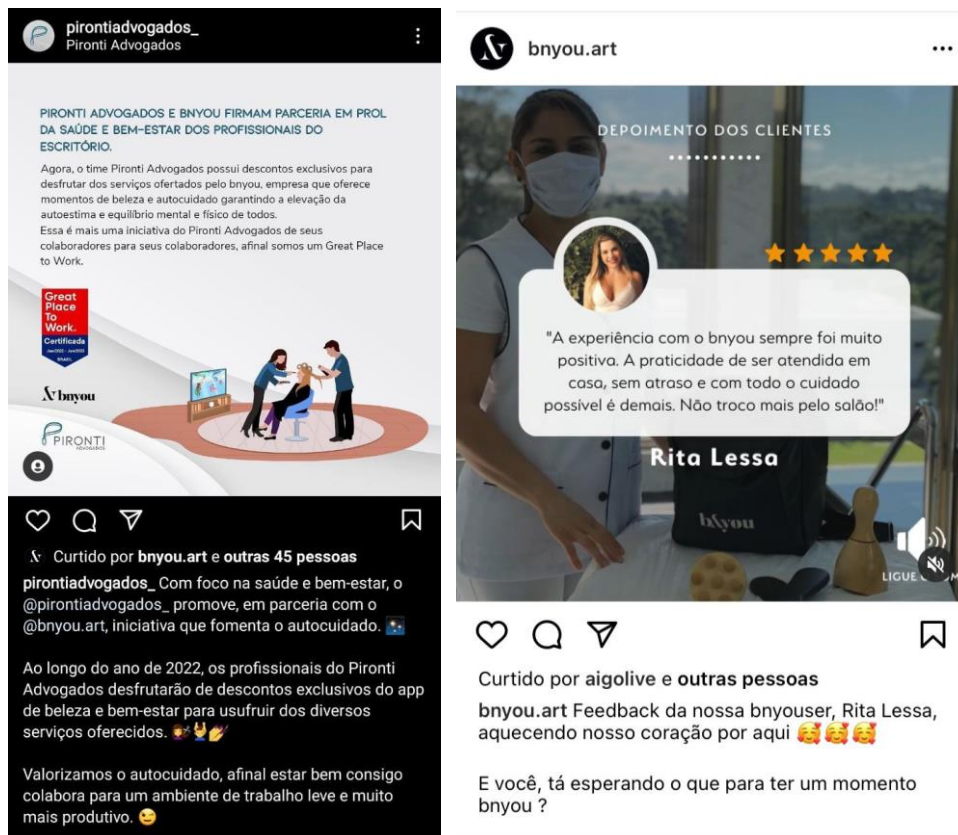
pirontiadvogados_
Pironti Advogados

PIRONTI ADVOGADOS E BNYOU FIRMAM PARCERIA EM PROL DA SAÚDE E BEM-ESTAR DOS PROFISSIONAIS DO ESCRITÓRIO.

Agora, o time Pironti Advogados possui descontos exclusivos para desfrutar dos serviços ofertados pelo bnyou, empresa que oferece momentos de beleza e autocuidado garantindo a elevação da autoestima e equilíbrio mental e físico de todos.
Essa é mais uma iniciativa do Pironti Advogados de seus colaboradores para seus colaboradores, afinal somos um Great Place to Work.

Great Place To Work. Certificada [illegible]

bnyou

PIRONTI ADVOGADOS

Curtido por bnyou.art e outras 45 pessoas

pirontiadvogados_ Com foco na saúde e bem-estar, o @pirontiadvogados_ promove, em parceria com o @bnyou.art, iniciativa que fomenta o autocuidado.

Ao longo do ano de 2022, os profissionais do Pironti Advogados desfrutarão de descontos exclusivos do app de beleza e bem-estar para usufruir dos diversos serviços oferecidos.

Valorizamos o autocuidado, afinal estar bem consigo colabora para um ambiente de trabalho leve e muito mais produtivo.

bnyou.art

DEPOIMENTO DOS CLIENTES

"A experiência com o bnyou sempre foi muito positiva. A praticidade de ser atendida em casa, sem atraso e com todo o cuidado possível é demais. Não troco mais pelo salão!"

Rita Lessa

bnyou

LIGUE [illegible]

Curtido por aigolive e outras pessoas

bnyou.art Feedback da nossa bnyouser, Rita Lessa, aquecendo nosso coração por aqui

E você, tá esperando o que para ter um momento bnyou ?